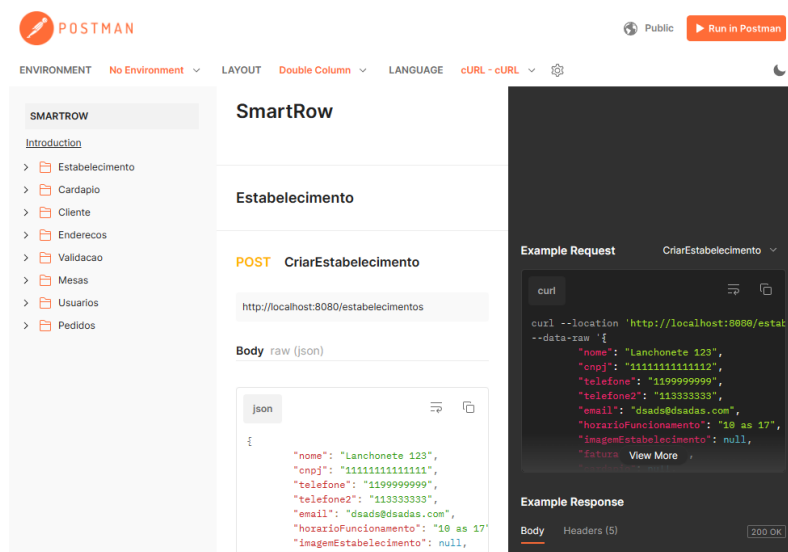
POSTMAN

Public

Run in Postman

ENVIRONMENT No Environment LAYOUT Double Column LANGUAGE cURL - cURL

SMARTROW

Introduction

Estabelecimento

Cardapio

Cliente

Enderecos

Validacao

Mesas

Usuarios

Pedidos

SmartRow

Estabelecimento

POST CriarEstabelecimento

http://localhost:8080/estabelecimentos

Body raw (json)

json

{
"nome": "Lanchonete 123",
"cnpj": "11111111111111",
"telefone": "1199999999",
"telefone2": "113333333",
"email": "dsads@dsadas.com",
"horarioFuncionamento": "10 as 17",
"imagemEstabelecimento": null,

Example Request

CriarEstabelecimento

curl

curl --location 'http://localhost:8080/estab
--data-raw '{
"nome": "Lanchonete 123",
"cnpj": "11111111111112",
"telefone": "1199999999",
"telefone2": "113333333",
"email": "dsads@dsadas.com",
"horarioFuncionamento": "10 as 17",
"imagemEstabelecimento": null,
"fatura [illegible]

View More

Example Response

Body Headers (5)

200 OK